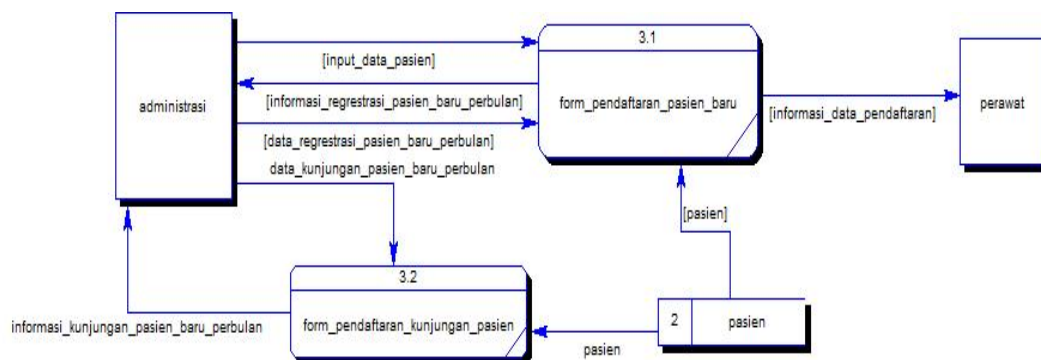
administrasi

[input_data_pasien]

[informasi_regrestrasi_pasien_baru_perbulan]

[data_regrestrasi_pasien_baru_perbulan]

data_kunjungan_pasien_baru_perbulan

3.1

form_pendaftaran_pasien_baru

[informasi_data_pendaftaran]

perawat

[pasien]

3.2

form_pendaftaran_kunjungan_pasien

informasi_kunjungan_pasien_baru_perbulan

2

pasien

pasien